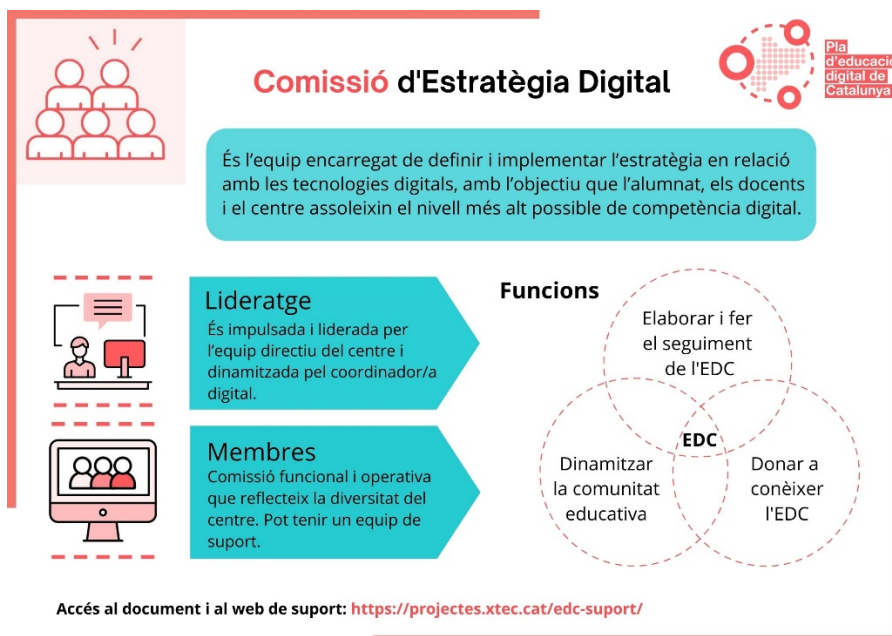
Comissió d'Estratègia Digital

Pla d'educació digital de Catalunya

És l'equip encarregat de definir i implementar l'estratègia en relació amb les tecnologies digitals, amb l'objectiu que l'alumnat, els docents i el centre assoleixin el nivell més alt possible de competència digital.

Lideratge
És impulsada i liderada per l'equip directiu del centre i dinamitzada pel coordinador/a digital.

Membres
Comissió funcional i operativa que reflecteix la diversitat del centre. Pot tenir un equip de suport.

Funcions

Elaborar i fer el seguiment de l'EDC

EDC

Dinamitzar la comunitat educativa

Donar a conèixer l'EDC

Accés al document i al web de suport: https://projectes.xtec.cat/edc-suport/